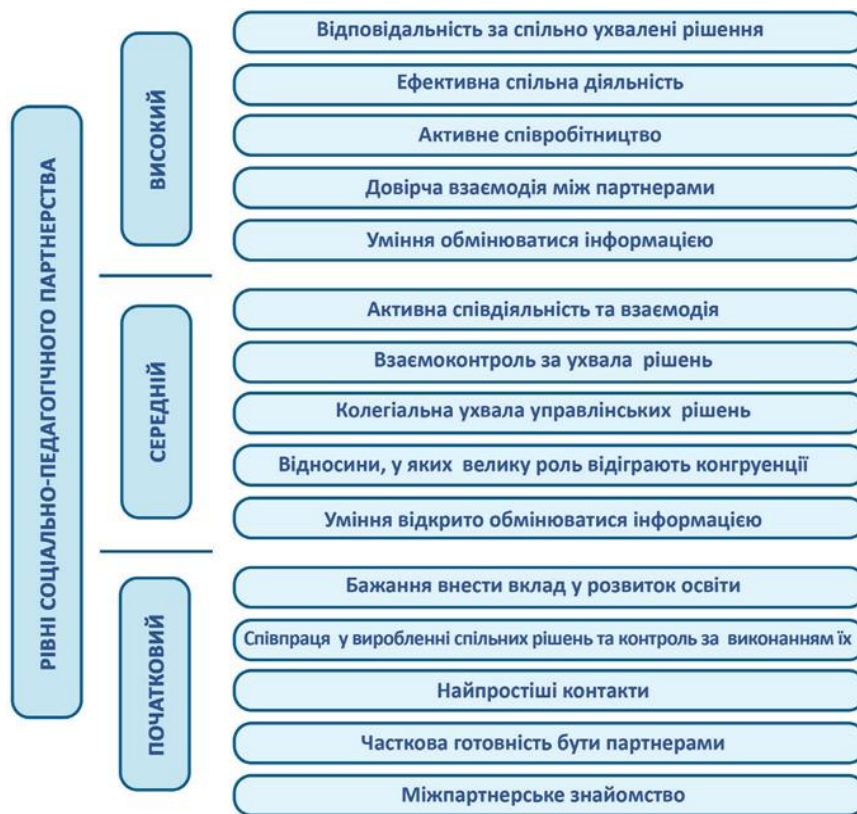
РІВНІ СОЦІАЛЬНО-ПЕДАГОГІЧНОГО ПАРТНЕРСТВА

ВИСОКИЙ

Відповідальність за спільно ухвалені рішення

Ефективна спільна діяльність

Активне співробітництво

Довірча взаємодія між партнерами

Уміння обмінюватися інформацією

СЕРЕДНІЙ

Активна співдіяльність та взаємодія

Взаємоконтроль за ухвала рішень

Колегіальна ухвала управлінських рішень

Відносини, у яких велику роль відіграють конгруенції

Уміння відкрито обмінюватися інформацією

ПОЧАТКОВИЙ

Бажання внести вклад у розвиток освіти

Співпраця у виробленні спільних рішень та контроль за виконанням їх

Найпростіші контакти

Часткова готовність бути партнерами

Міжпартнерське знайомство